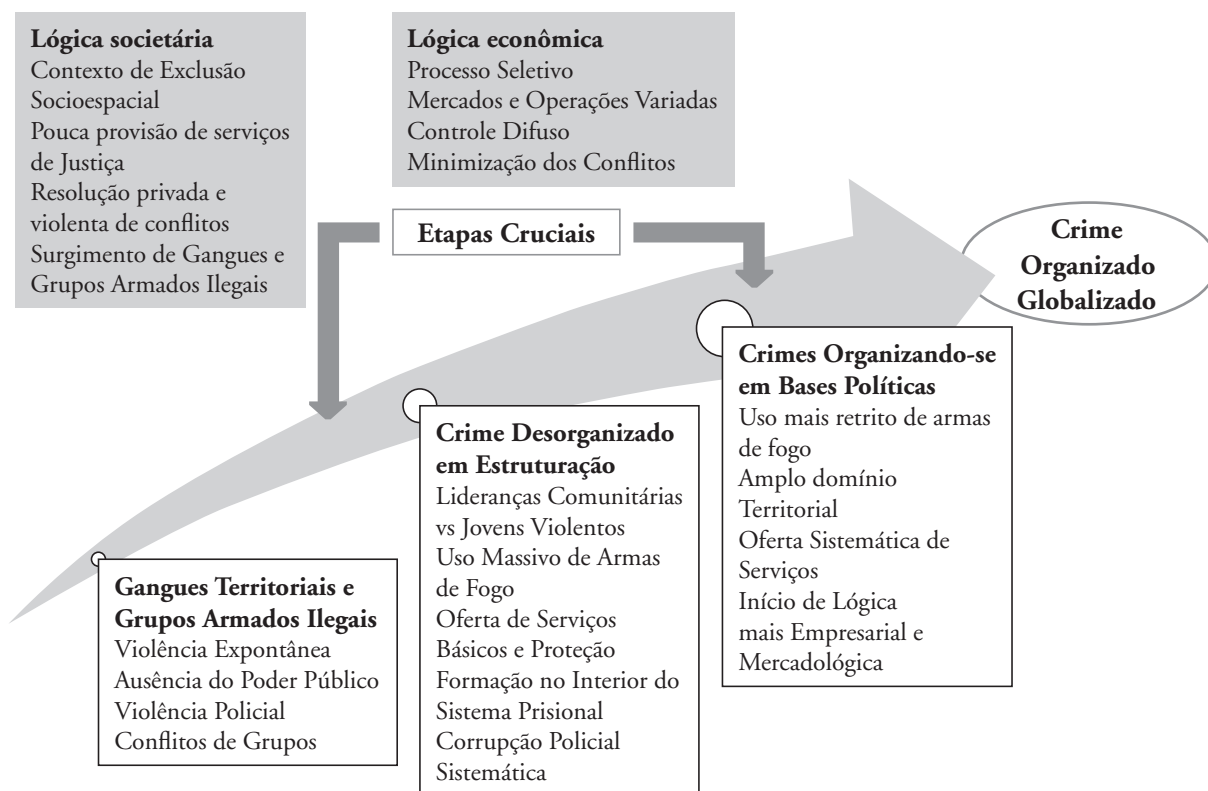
**Lógica societária**
Contexto de Exclusão Socioespacial
Pouca provisão de serviços de Justiça
Resolução privada e violenta de conflitos
Surgimento de Gangues e Grupos Armados Ilegais

**Lógica econômica**
Processo Seletivo
Mercados e Operações Variadas
Controle Difuso
Minimização dos Conflitos

**Etapas Cruciais**

**Crime Organizado Globalizado**

**Crimes Organizando-se em Bases Políticas**
Uso mais retrito de armas de fogo
Amplo domínio Territorial
Oferta Sistemática de Serviços
Início de Lógica mais Empresarial e Mercadológica

**Crime Desorganizado em Estruturação**
Lideranças Comunitárias vs Jovens Violentos
Uso Massivo de Armas de Fogo
Oferta de Serviços Básicos e Proteção
Formação no Interior do Sistema Prisional
Corrupção Policial Sistemática

**Gangues Territoriais e Grupos Armados Ilegais**
Violência Expontânea
Ausência do Poder Público
Violência Policial
Conflitos de Grupos